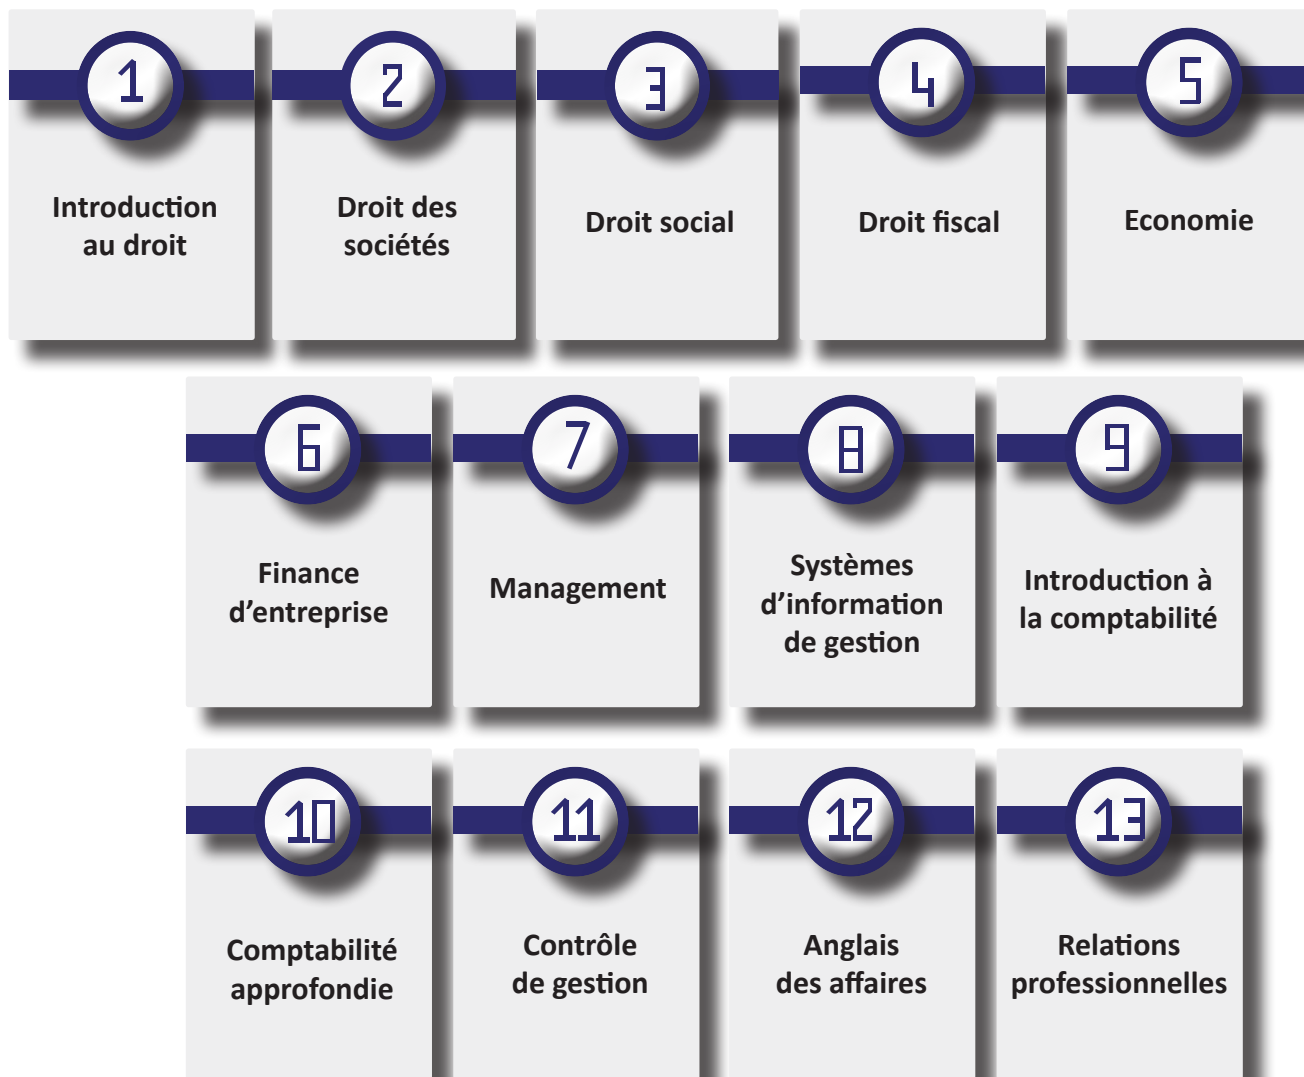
1
Introduction au droit

2
Droit des sociétés

3
Droit social

4
Droit fiscal

5
Economie

6
Finance d’entreprise

7
Management

8
Systèmes d’information de gestion

9
Introduction à la comptabilité

10
Comptabilité approfondie

11
Contrôle de gestion

12
Anglais des affaires

13
Relations professionnelles